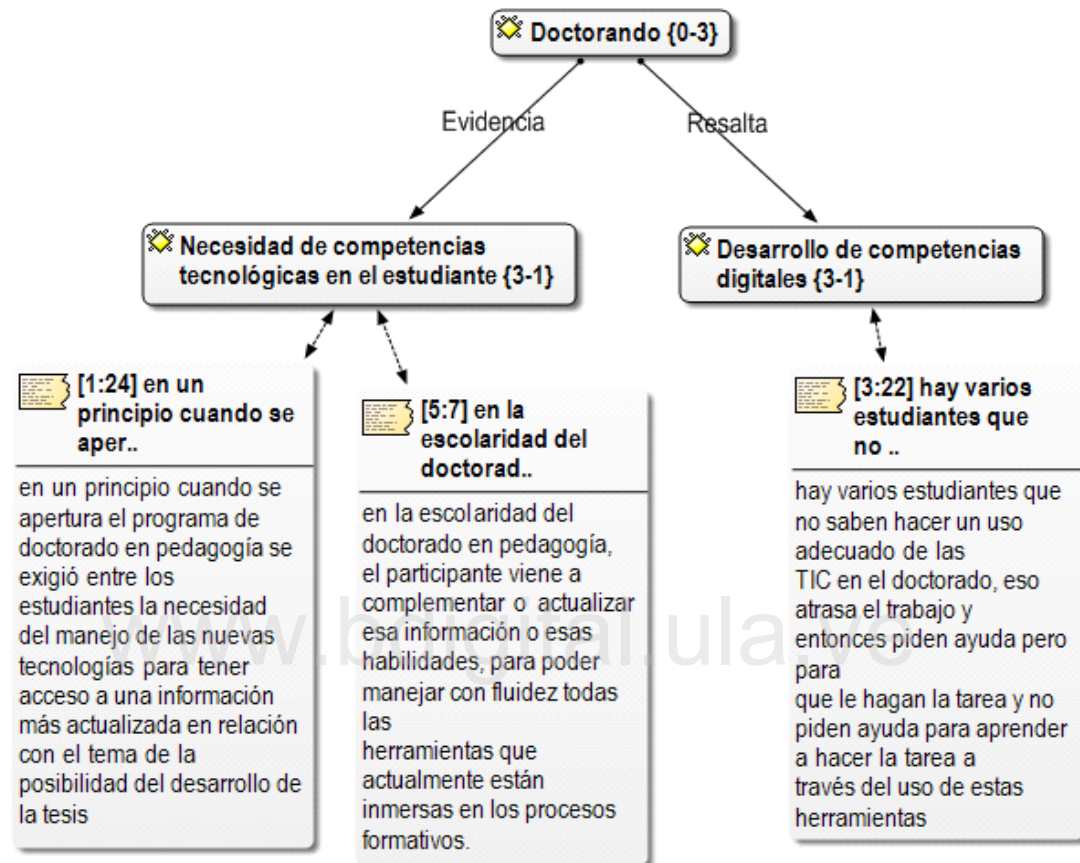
Doctorando {0-3}

Evidencia

Resalta

Necesidad de competencias tecnológicas en el estudiante {3-1}

Desarrollo de competencias digitales {3-1}

[1:24] en un principio cuando se aper..

en un principio cuando se apertura el programa de doctorado en pedagogía se exigió entre los estudiantes la necesidad del manejo de las nuevas tecnologías para tener acceso a una información más actualizada en relación con el tema de la posibilidad del desarrollo de la tesis

[5:7] en la escolaridad del doctorad..

en la escolaridad del doctorado en pedagogía, el participante viene a complementar o actualizar esa información o esas habilidades, para poder manejar con fluidez todas las herramientas que actualmente están inmersas en los procesos formativos.

[3:22] hay varios estudiantes que no ..

hay varios estudiantes que no saben hacer un uso adecuado de las TIC en el doctorado, eso atrasa el trabajo y entonces piden ayuda pero para que le hagan la tarea y no piden ayuda para aprender a hacer la tarea a través del uso de estas herramientas

www.bdigital.ula.ve